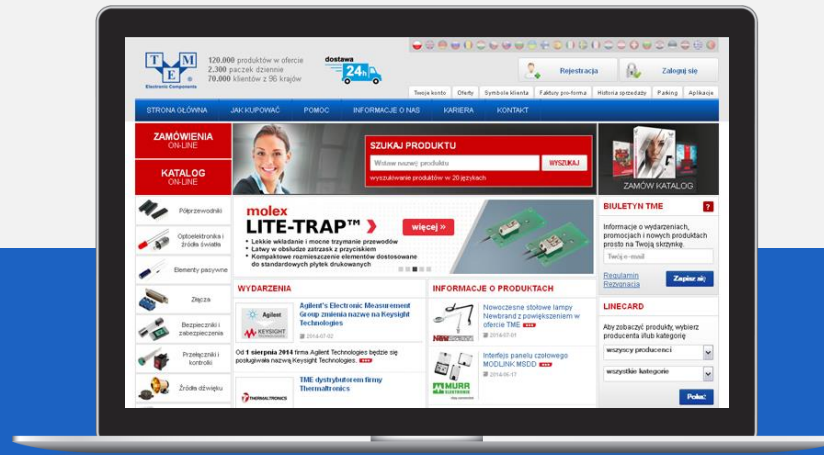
T M E
Electronic Components

120.000 produktów w ofercie
2.300 paczek dziennie
70.000 klientów z 96 krajów

dostawa 24h

Rejestracja
Zaloguj się

Twoje konto | Oferty | Symbole klienta | Faktury pro-forma | Historia sprzedaży | Parking | Aplikacje

STRONA GŁÓWNA | JAK KUPOWAĆ | POMOC | INFORMACJE O NAS | KARIERA | KONTAKT

ZAMÓWIENIA ON-LINE

KATALOG ON-LINE

SZUKAJ PRODUKTU
Wstaw nazwę produktu
WYSZUKAJ
wyszukiwanie produktów w 20 językach

ZAMÓW KATALOG

Półprzewodniki
Optoelektronika i źródła światła
Elementy pasywne
Złącza
Bezpieczniki i zabezpieczenia
Przełączniki i kontrolki
Źródła dźwięku

molex
LITE-TRAP™
więcej »
• Łatwe wkładanie i mocne trzymanie przewodów
• Łatwy w obsłudze zatrzask z przyciskiem
• Kompaktowe rozmieszczenie elementów dostosowane do standardowych płytek drukowanych

BIULETYN TME
Informacje o wydarzeniach, promocjach i nowych produktach prosto na Twoją skrzynkę.
Twój e-mail
Regulamin
Rezygnacja
Zapisz się

WYDARZENIA
Agilent
KEYSIGHT TECHNOLOGIES
Agilent's Electronic Measurement Group zmienia nazwę na Keysight Technologies
2014-07-02
Od 1 sierpnia 2014 firma Agilent Technologies będzie się posługiwała nazwą Keysight Technologies.
THERMALTRONICS
TME dystrybutorem firmy Thermaltronics

INFORMACJE O PRODUKTACH
NEWBRAND
Nowoczesne stołowe lampy Newbrand z powiększeniem w ofercie TME
2014-07-01
MURR ELEKTRONIK
Interfejs panelu czołowego MODLINK MSDD
2014-06-17

LINECARD
Aby zobaczyć produkty, wybierz producenta i/lub kategorię
wszyscy producenci
wszystkie kategorie
Pokaż